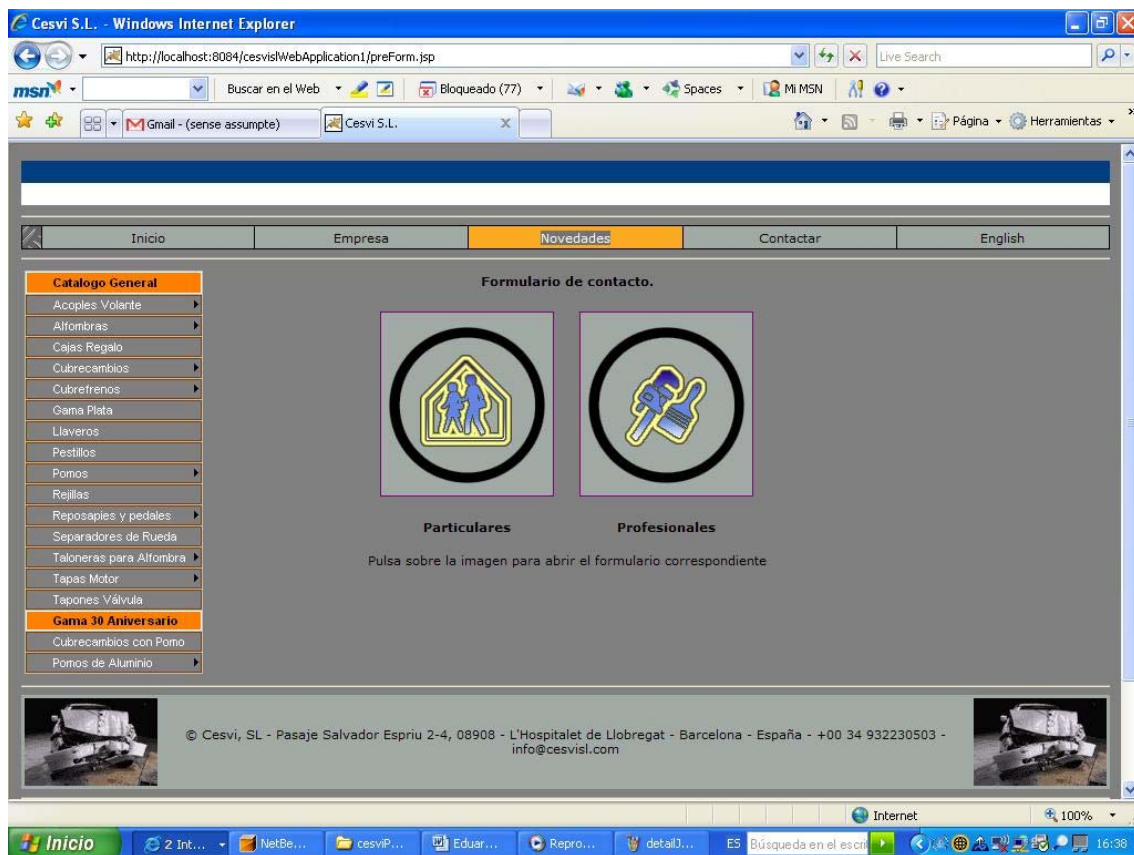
Cesvi S.L. - Windows Internet Explorer

http://localhost:8084/cesvislWebApplication1/preForm.jsp

Live Search

msn

Buscar en el Web

Bloqueado (77)

Spaces

Mi MSN

Gmail - (sense assumpte)

Cesvi S.L.

Página

Herramientas

Inicio | Empresa | Novedades | Contactar | English

Catalogo General
Acoples Volante
Alfombras
Cajas Regalo
Cubrecambios
Cubrefrenos
Gama Plata
Llaveros
Pestillos
Pomos
Rejillas
Reposapies y pedales
Separadores de Rueda
Taloneras para Alfombra
Tapas Motor
Tapones Válvula
Gama 30 Aniversario
Cubrecambios con Pomo
Pomos de Aluminio

Formulario de contacto.

Particulares

Profesionales

Pulsa sobre la imagen para abrir el formulario correspondiente

© Cesvi, SL - Pasaje Salvador Espriu 2-4, 08908 - L'Hospitalet de Llobregat - Barcelona - España - +00 34 932230503 - info@cesvisl.com

Internet

100%

Inicio

2 Int...

NetBe...

cesviP...

Eduar...

Repro...

detailJ...

ES

Búsqueda en el escri

16:38